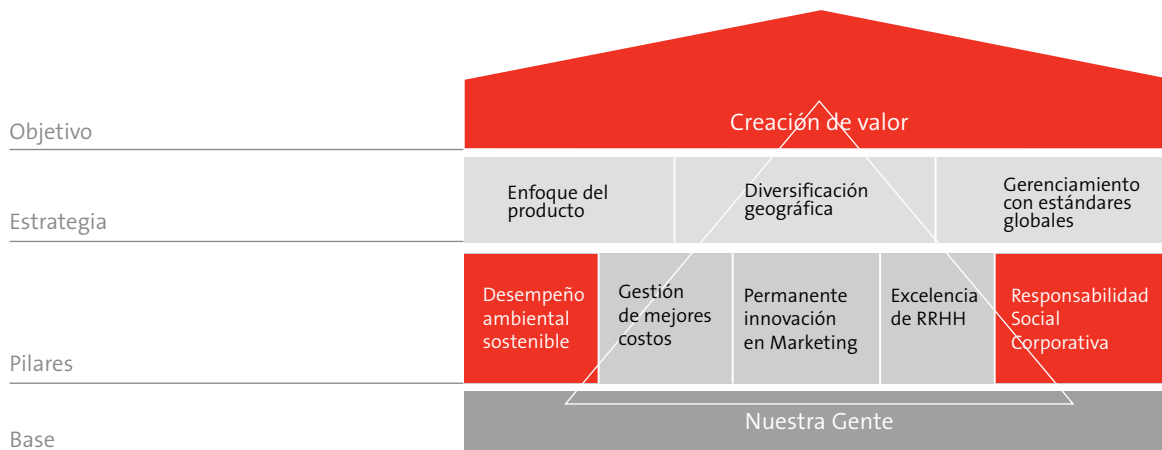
Objetivo

Creación de valor

Estrategia

Enfoque del producto

Diversificación geográfica

Gerenciamiento con estándares globales

Pilares

Desempeño ambiental sostenible

Gestión de mejores costos

Permanente innovación en Marketing

Excelencia de RRHH

Responsabilidad Social Corporativa

Base

Nuestra Gente